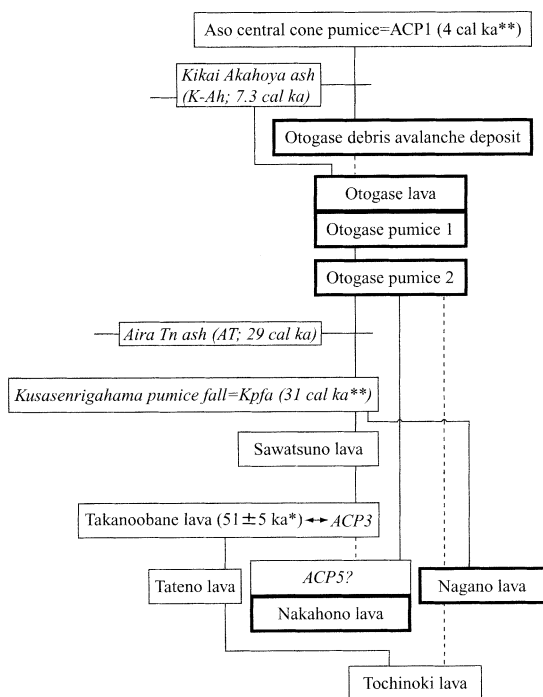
Aso central cone pumice=ACP1 (4 cal ka**)

Kikai Akahoya ash (K-Ah; 7.3 cal ka)

Otogase debris avalanche deposit

Otogase lava

Otogase pumice 1

Otogase pumice 2

Aira Tn ash (AT; 29 cal ka)

Kusasenrigahama pumice fall=Kpfa (31 cal ka**)

Sawatsuno lava

Takanoobane lava (51±5 ka*) ↔ ACP3

Tateno lava

ACP5?

Nakahono lava

Nagano lava

Tochinoki lava